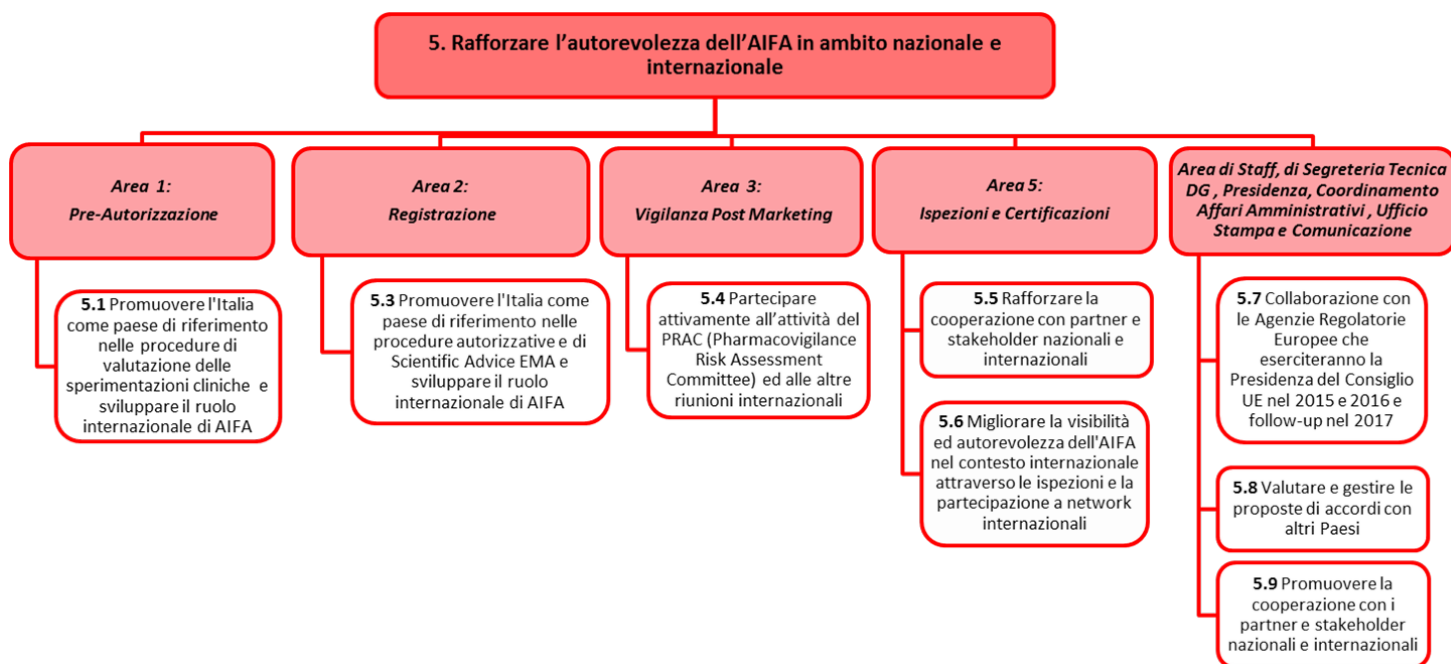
5. Rafforzare l'autorevolezza dell'AIFA in ambito nazionale e internazionale

Area 1:
Pre-Autorizzazione

5.1 Promuovere l'Italia come paese di riferimento nelle procedure di valutazione delle sperimentazioni cliniche e sviluppare il ruolo internazionale di AIFA

Area 2:
Registrazione

5.3 Promuovere l'Italia come paese di riferimento nelle procedure autorizzative e di Scientific Advice EMA e sviluppare il ruolo internazionale di AIFA

Area 3:
Vigilanza Post Marketing

5.4 Partecipare attivamente all'attività del PRAC (Pharmacovigilance Risk Assessment Committee) ed alle altre riunioni internazionali

Area 5:
Ispezioni e Certificazioni

5.5 Rafforzare la cooperazione con partner e stakeholder nazionali e internazionali

5.6 Migliorare la visibilità ed autorevolezza dell'AIFA nel contesto internazionale attraverso le ispezioni e la partecipazione a network internazionali

Area di Staff, di Segreteria Tecnica DG , Presidenza, Coordinamento Affari Amministrativi , Ufficio Stampa e Comunicazione

5.7 Collaborazione con le Agenzie Regolatorie Europee che eserciteranno la Presidenza del Consiglio UE nel 2015 e 2016 e follow-up nel 2017

5.8 Valutare e gestire le proposte di accordi con altri Paesi

5.9 Promuovere la cooperazione con i partner e stakeholder nazionali e internazionali